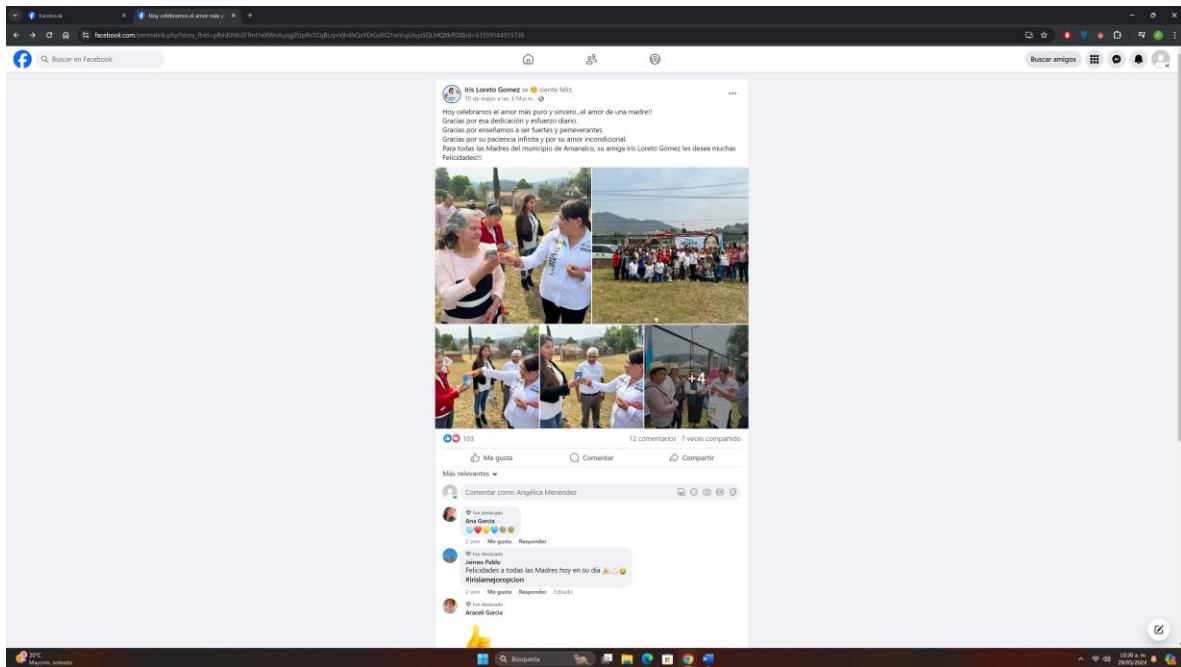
Facebook

Hoy celebramos el amor más p

facebook.com/permalink.php?story_fbid=pfbid0Nb2FTmt1eXWoAuogj2Up8a1CqBLryvVjh4hQvYEXGd6Q1ssVujLhvjzSQLMQXkPDl&id=61559144915726

Buscar en Facebook

Buscar amigos

Iris Loreto Gomez se 😊 siente feliz.
10 de mayo a las 3:14 p.m.

Hoy celebramos el amor más puro y sincero...el amor de una madre!!
Gracias por esa dedicación y esfuerzo diario.
Gracias por enseñarnos a ser fuertes y perseverantes
Gracias por su paciencia infinita y por su amor incondicional.
Para todas las Madres del municipio de Amanalco, su amiga Iris Loreto Gómez les desea muchas Felicidades!!!

+4

103

12 comentarios 7 veces compartido

Me gusta

Comentar

Compartir

Más relevantes

Comentar como Angélica Menéndez

Fan destacado
Ana Garcia

2 sem Me gusta Responder

Fan destacado
Jaimes Pablo
Felicidades a todas las Madres hoy en su día
#irislamejoropcion

2 sem Me gusta Responder Editado

Fan destacado
Araceli Garcia

20°C
Mayorm. soleado

Búsqueda

10:30 a. m.
29/05/2024